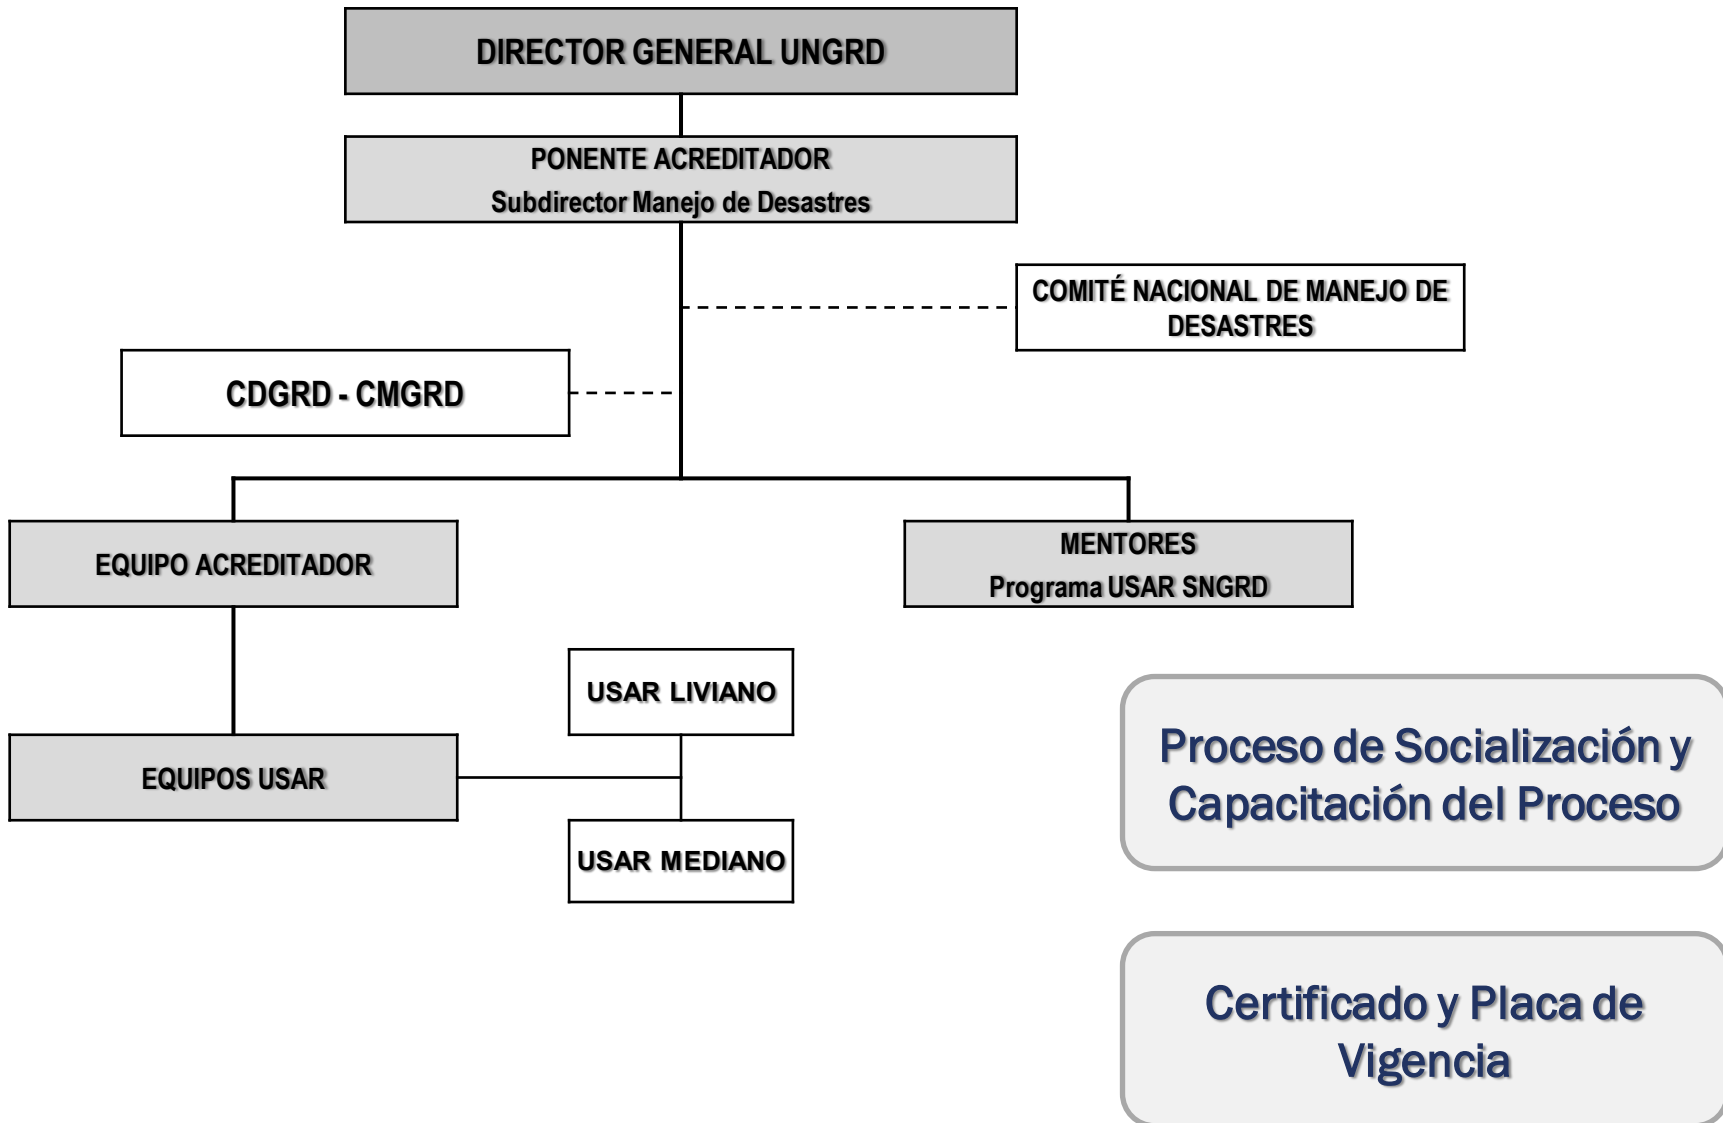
DIRECTOR GENERAL UNGRD

PONENTE ACREDITADOR
Subdirector Manejo de Desastres

COMITÉ NACIONAL DE MANEJO DE DESASTRES

CDGRD - CMGRD

EQUIPO ACREDITADOR

MENTORES
Programa USAR SNGRD

USAR LIVIANO

EQUIPOS USAR

USAR MEDIANO

Proceso de Socialización y Capacitación del Proceso

Certificado y Placa de Vigencia